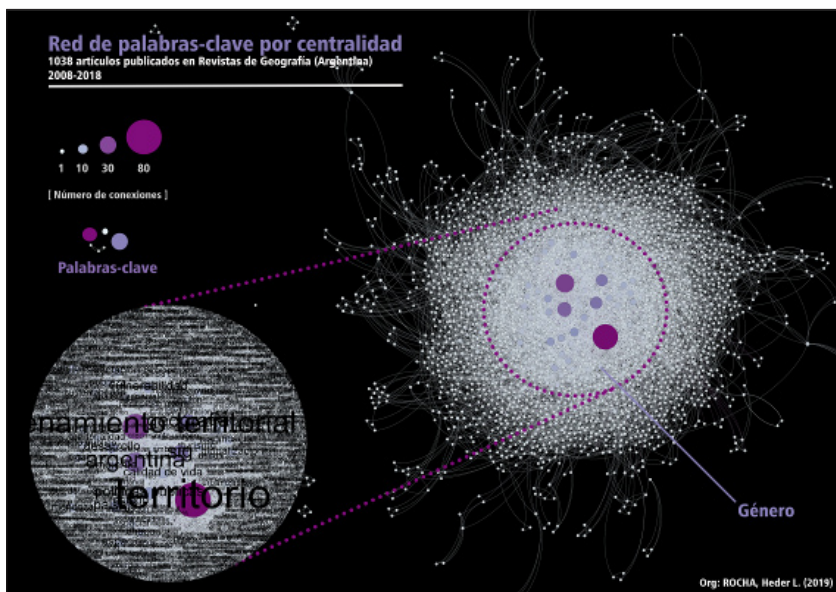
Red de palabras-clave por centralidad
1038 artículos publicados en Revistas de Geografía (Argentina)
2008-2018

1 10 30 80

[ Número de conexiones ]

Palabras-clave

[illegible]namiento territorial
argentina
sig
calidad de vida
territorio

Género

Org: ROCHA, Heder L. (2019)